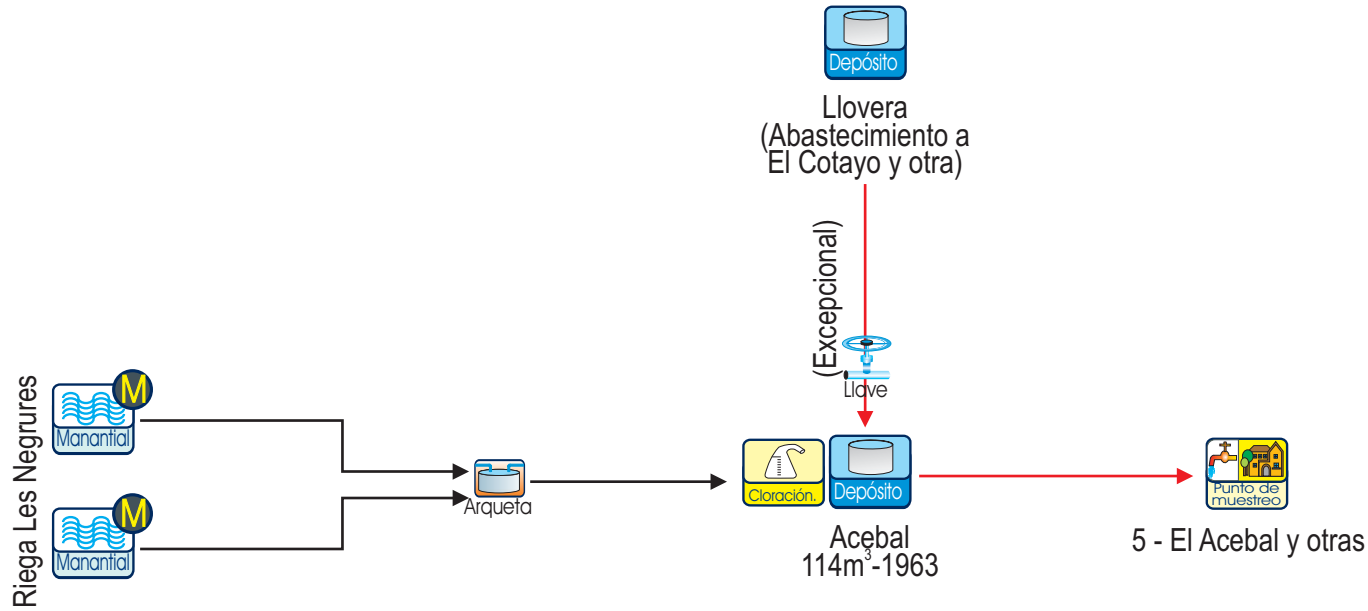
Depósito

Llovera
(Abastecimiento a El Cotayo y otra)

(Excepcional)

Llave

Riega Les Negrures

M
Manantial

M
Manantial

Arqueta

Cloración.

Depósito

Acebal
$114m^3$-1963

Punto de muestreo

5 - El Acebal y otras